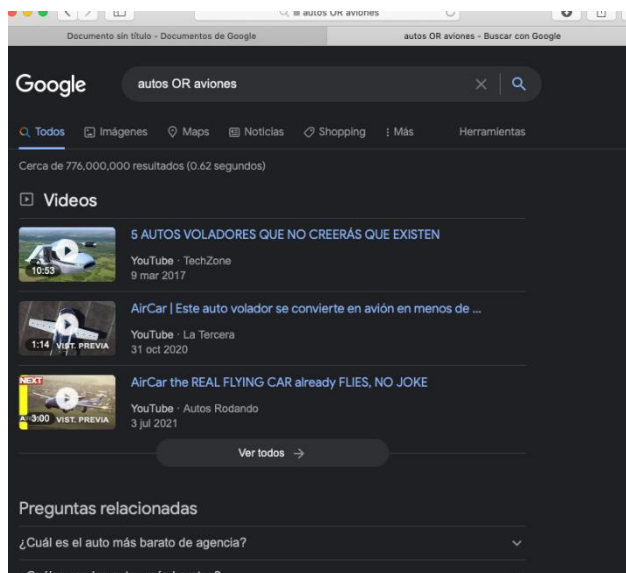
autos OR aviones

Documento sin título - Documentos de Google

autos OR aviones - Buscar con Google

Google

autos OR aviones

Todos Imágenes Maps Noticias Shopping : Más Herramientas

Cerca de 776,000,000 resultados (0.62 segundos)

Videos

10:53

5 AUTOS VOLADORES QUE NO CREERÁS QUE EXISTEN

YouTube · TechZone

9 mar 2017

1:14 VIST. PREVIA

AirCar | Este auto volador se convierte en avión en menos de ...

YouTube · La Tercera

31 oct 2020

NEXT

3:00 VIST. PREVIA

AirCar the REAL FLYING CAR already FLIES, NO JOKE

YouTube · Autos Rodando

3 jul 2021

Ver todos →

Preguntas relacionadas

¿Cuál es el auto más barato de agencia?

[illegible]